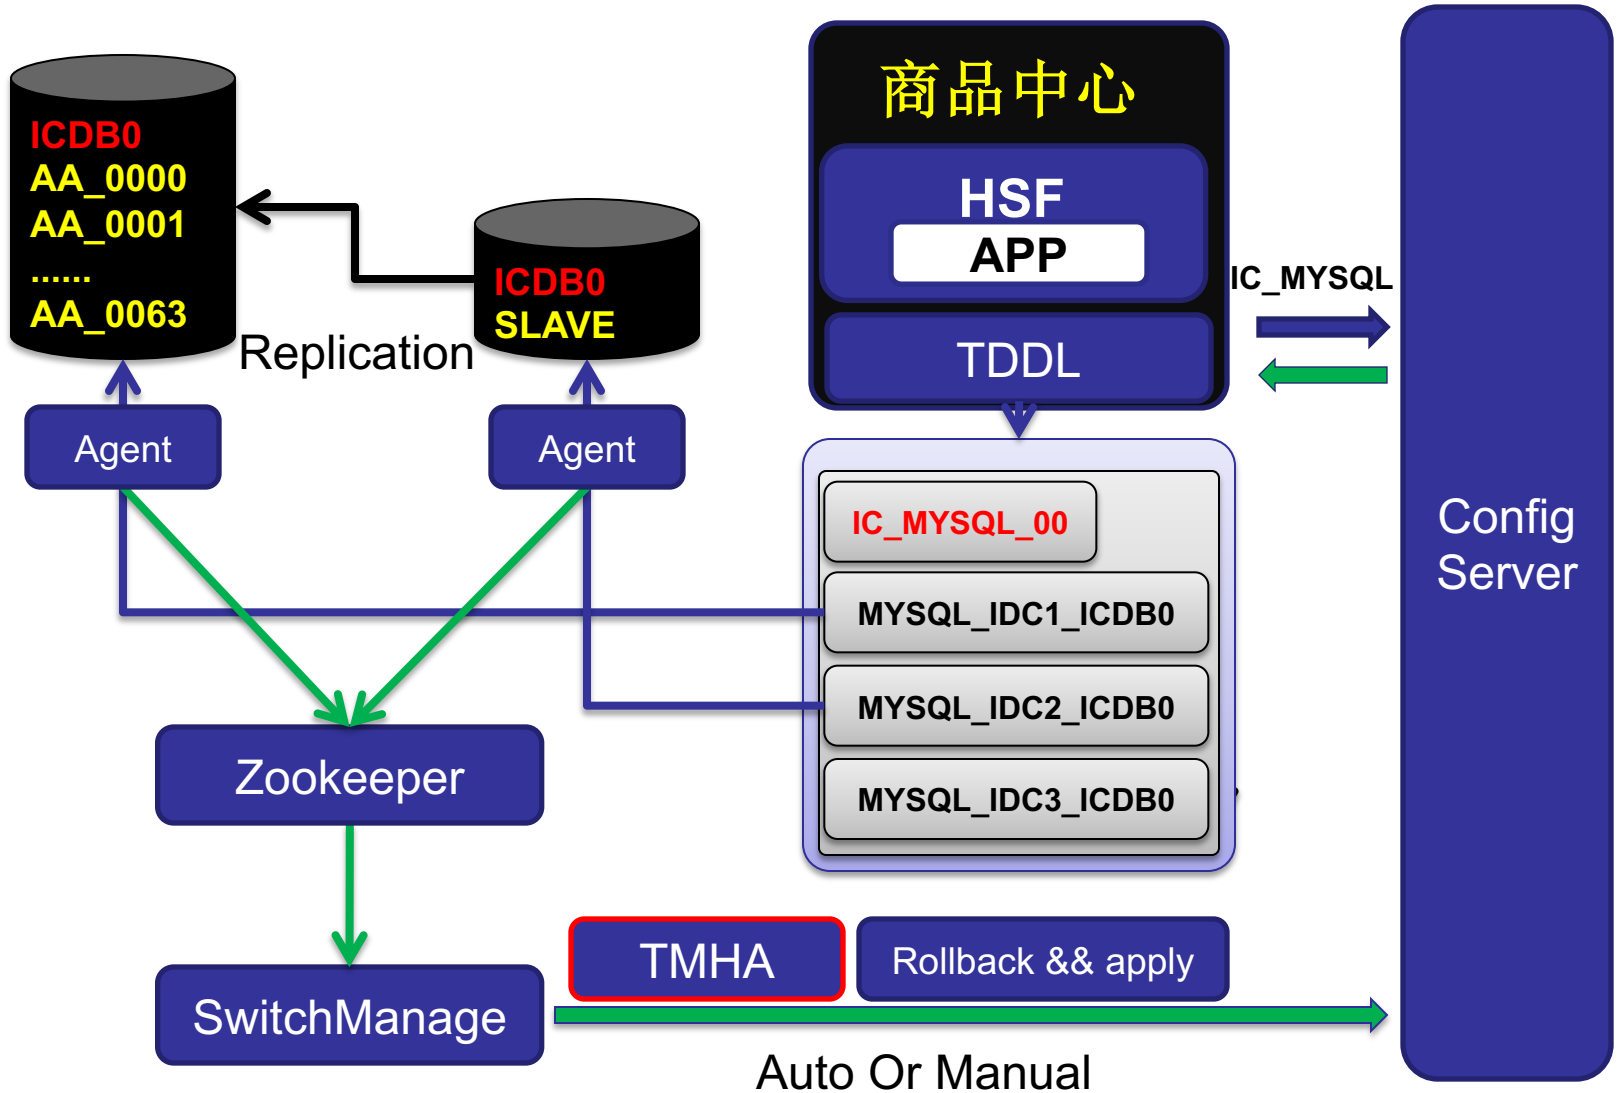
ICDB0
AA_0000
AA_0001
......
AA_0063

ICDB0
SLAVE

Replication

Agent

Agent

商品中心

HSF

APP

TDDL

IC_MYSQL

Config Server

IC_MYSQL_00

MYSQL_IDC1_ICDB0

MYSQL_IDC2_ICDB0

MYSQL_IDC3_ICDB0

Zookeeper

SwitchManage

TMHA

Rollback && apply

Auto Or Manual